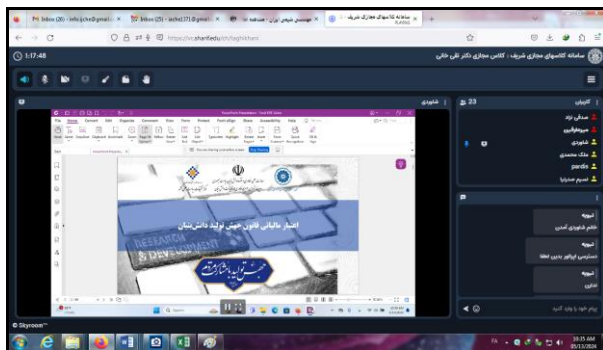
M Inbox (26) - info.ipche@gmail.c ×
M Inbox (25) - ipche171@gmail. ×
مهندسی شیمی ایران - صفحه ×
سامانه کلاسهای مجازی شریف ×
https://vc.sharif.edu/ch/faghikhani
1:17:48
سامانه کلاسهای مجازی شریف : کلاس مجازی دکتر نقی خانی
کاربران 23
شاهودی
صدقی نژاد
میرمطوالیی
شاهودی
ملک محمدی
pardis
تسنیم صدرنیا
PowerPoint Presentation - Saved to this PC
Home Insert Draw Design Transitions Animations Slide Show Record Review View Help
You are sharing your entire screen. Stop Sharing
اعتبار مالیاتی قانون جهش تولید دانش‌بنیان
RESEARCH & DEVELOPMENT
جهش تولید دانش‌بنیان
تیوچه
خانم شاهودی آمدن
تیوچه
دسترسی اپراتور بدین اعطا
تیوچه
تمایز
پیام خود را وارد کنید
Skyroom
10:15 AM
25/11/2024